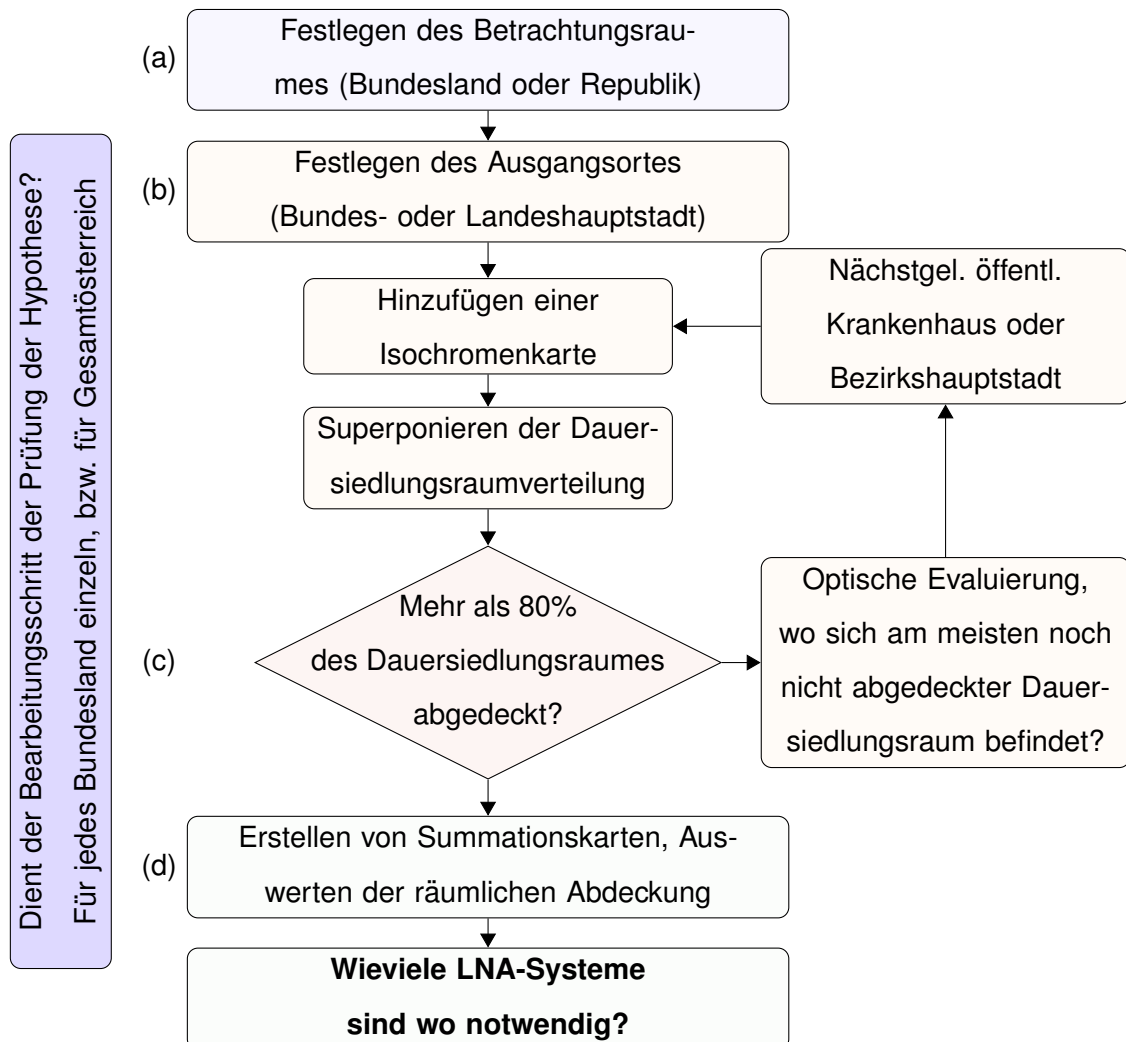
Dient der Bearbeitungsschritt der Prüfung der Hypothese?
Für jedes Bundesland einzeln, bzw. für Gesamtösterreich

(a) Festlegen des Betrachtungsraumes (Bundesland oder Republik)

(b) Festlegen des Ausgangsortes (Bundes- oder Landeshauptstadt)

Hinzufügen einer Isochromenkarte

Nächstgel. öffentl. Krankenhaus oder Bezirkshauptstadt

Superponieren der Dauersiedlungsraumverteilung

(c) Mehr als 80% des Dauersiedlungsraumes abgedeckt?

Optische Evaluierung, wo sich am meisten noch nicht abgedeckter Dauersiedlungsraum befindet?

(d) Erstellen von Summationskarten, Auswerten der räumlichen Abdeckung

**Wieviele LNA-Systeme sind wo notwendig?**